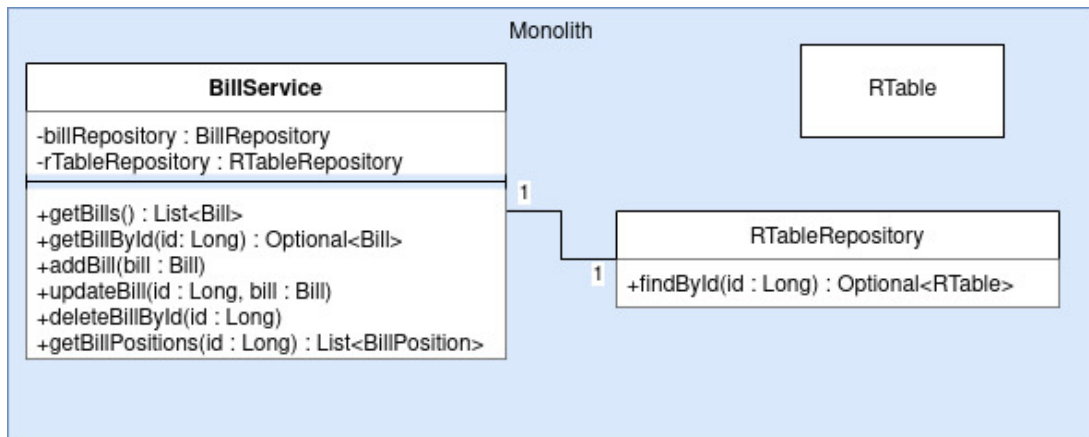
Monolith

**BillService**

-billRepository : BillRepository
-rTableRepository : RTableRepository

+getBills() : List<Bill>
+getBillById(id: Long) : Optional<Bill>
+addBill(bill : Bill)
+updateBill(id : Long, bill : Bill)
+deleteBillById(id : Long)
+getBillPositions(id : Long) : List<BillPosition>

RTable

1

1

RTableRepository

+findById(id : Long) : Optional<RTable>